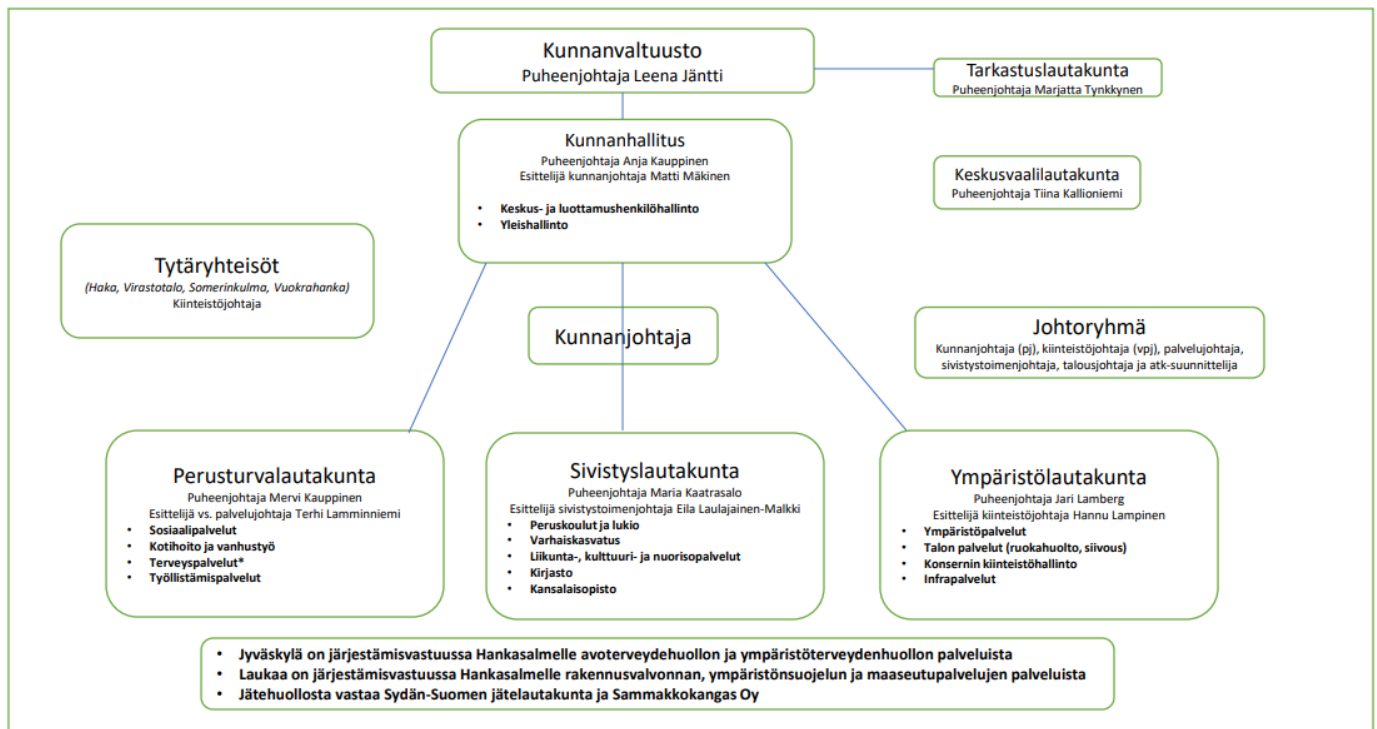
Kunnanvaltuusto
Puheenjohtaja Leena Jäntti

Tarkastuslautakunta
Puheenjohtaja Marjatta Tynkkynen

Kunnanhallitus
Puheenjohtaja Anja Kauppinen
Esittelijä kunnanjohtaja Matti Mäkinen

- Keskus- ja luottamushenkilöhallinto
- Yleishallinto

Keskusvaalilautakunta
Puheenjohtaja Tiina Kallioniemi

Tytäryhteisöt
(Haka, Virastotalo, Somerinkulma, Vuokrahanka)
Kiinteistöjohtaja

Kunnanjohtaja

Johtoryhmä
Kunnanjohtaja (pj), kiinteistöjohtaja (vpj), palvelujohtaja, sivistystoimenjohtaja, talousjohtaja ja atk-suunnittelija

Perusturvalautakunta
Puheenjohtaja Mervi Kauppinen
Esittelijä vs. palvelujohtaja Terhi Lamminniemi
- Sosiaalipalvelut
- Kotihoito ja vanhustyö
- Terveyspalvelut*
- Työllistämispalvelut

Sivistyslautakunta
Puheenjohtaja Maria Kaatrasalo
Esittelijä sivistystoimenjohtaja Eila Laulajainen-Malkki
- Peruskoulut ja lukio
- Varhaiskasvatus
- Liikunta-, kulttuuri- ja nuorisopalvelut
- Kirjasto
- Kansalaisopisto

Ympäristölautakunta
Puheenjohtaja Jari Lamberg
Esittelijä kiinteistöjohtaja Hannu Lampinen
- Ympäristöpalvelut
- Talon palvelut (ruokahuolto, siivous)
- Konsernin kiinteistöhallinto
- Infrapalvelut

- Jyväskylä on järjestämisvastuussa Hankasalmelle avoterveydehuollon ja ympäristöterveydenhuollon palveluista
- Laukaa on järjestämisvastuussa Hankasalmelle rakennusvalvonnan, ympäristönsuojelun ja maaseutupalvelujen palveluista
- Jätehuollosta vastaa Sydän-Suomen jätelautakunta ja Sammakkokangas Oy